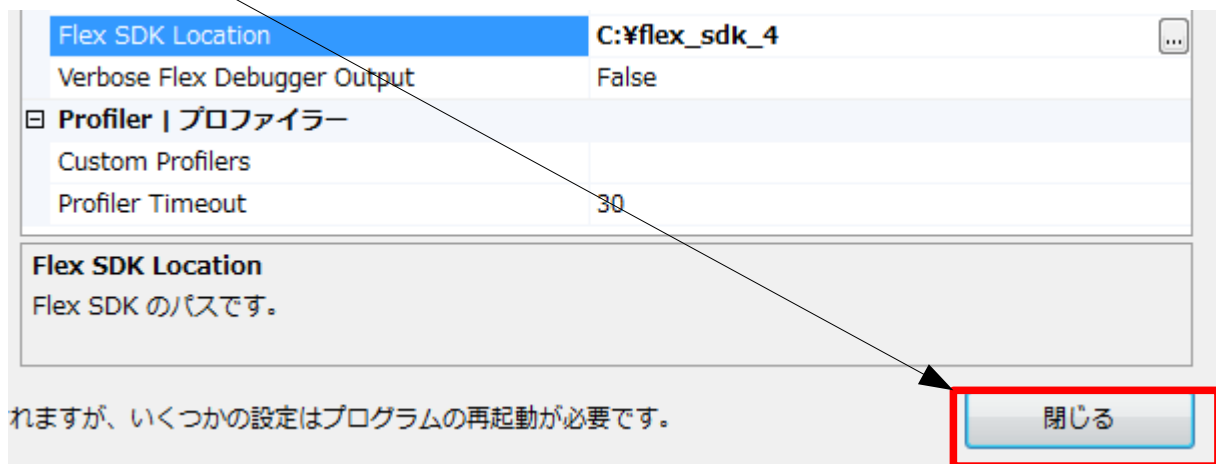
| Flex SDK Location | C:¥flex_sdk_4 ... |
|---|---|
| Verbose Flex Debugger Output | False |
| ⊟ Profiler \| プロファイラー | |
| Custom Profilers | |
| Profiler Timeout | 30 |

Flex SDK Location
Flex SDK のパスです。

れますが、いくつかの設定はプログラムの再起動が必要です。

閉じる